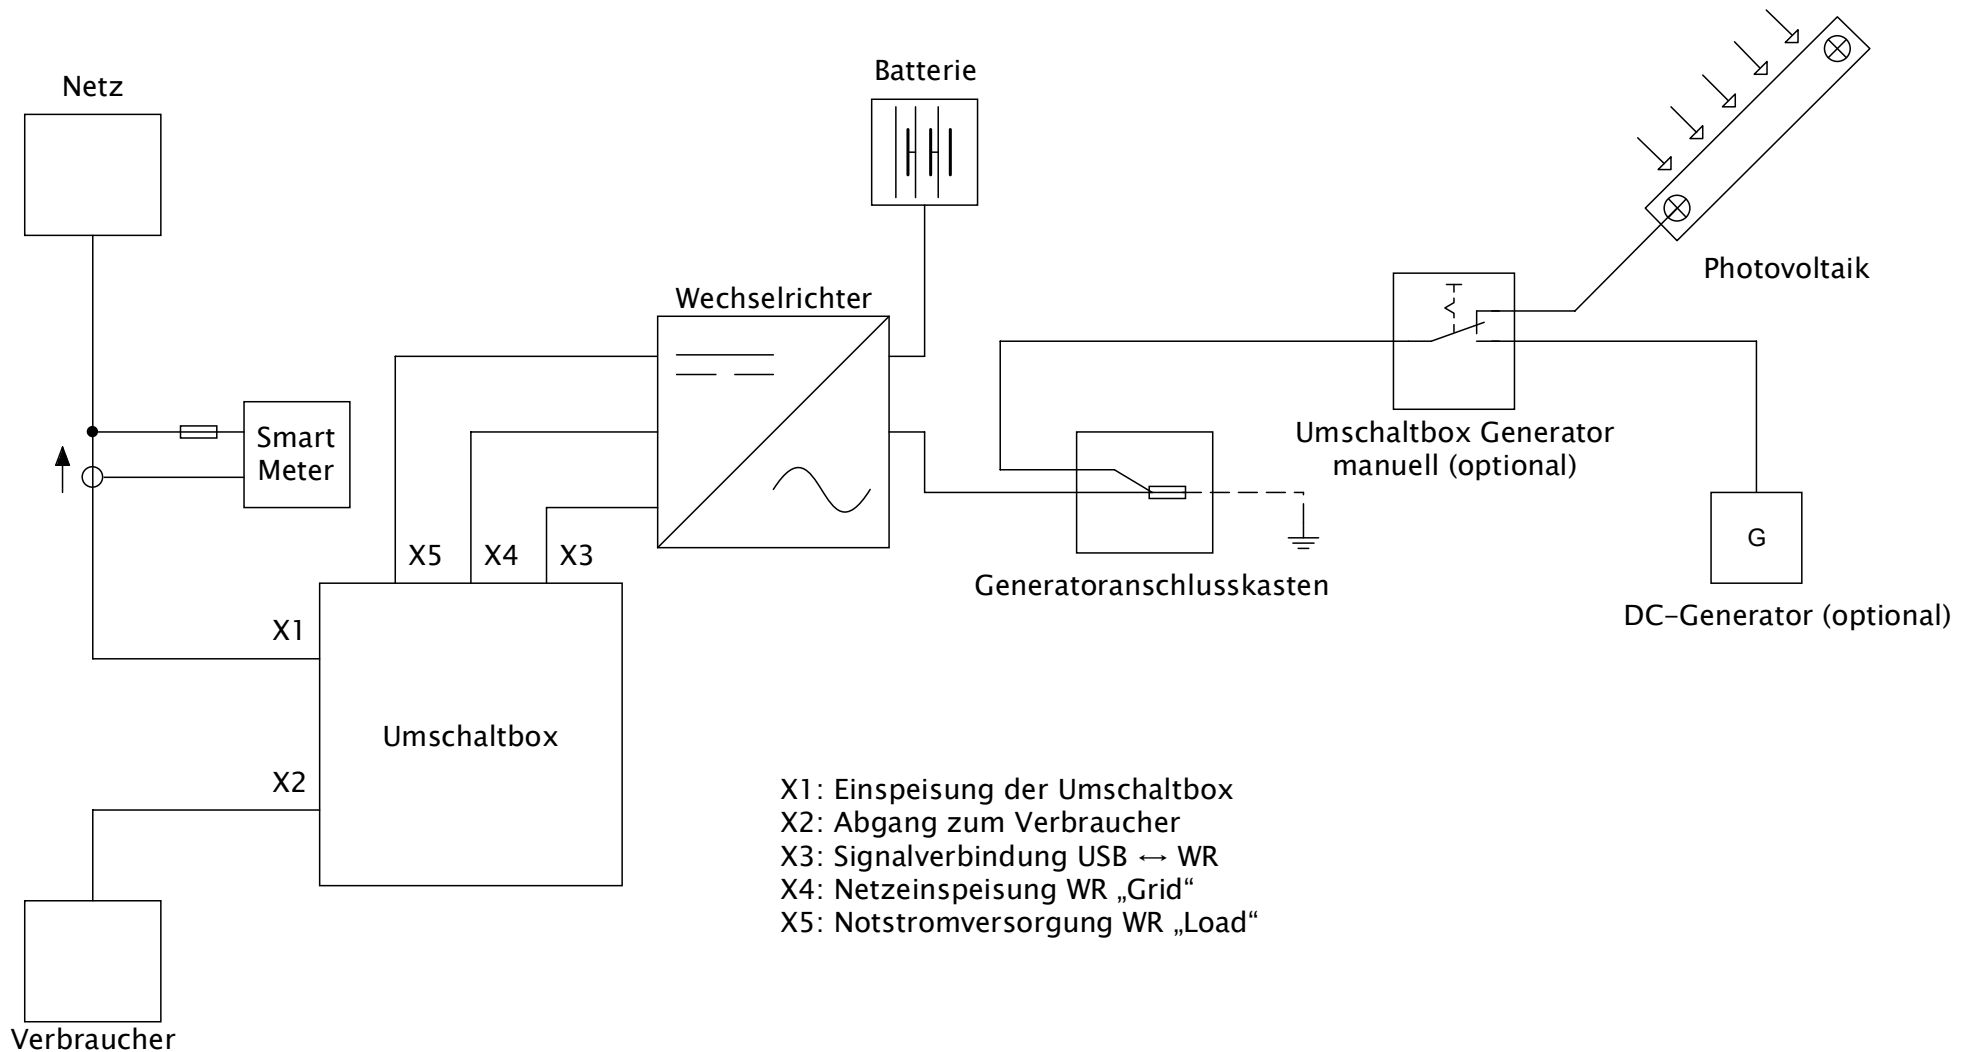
Netz

Batterie

Photovoltaik

Wechselrichter

Smart Meter

Umschaltbox Generator manuell (optional)

X5 X4 X3

Generatoranschlusskasten

G

DC-Generator (optional)

X1

Umschaltbox

X2

X1: Einspeisung der Umschaltbox
X2: Abgang zum Verbraucher
X3: Signalverbindung USB ↔ WR
X4: Netzeinspeisung WR „Grid“
X5: Notstromversorgung WR „Load“

Verbraucher